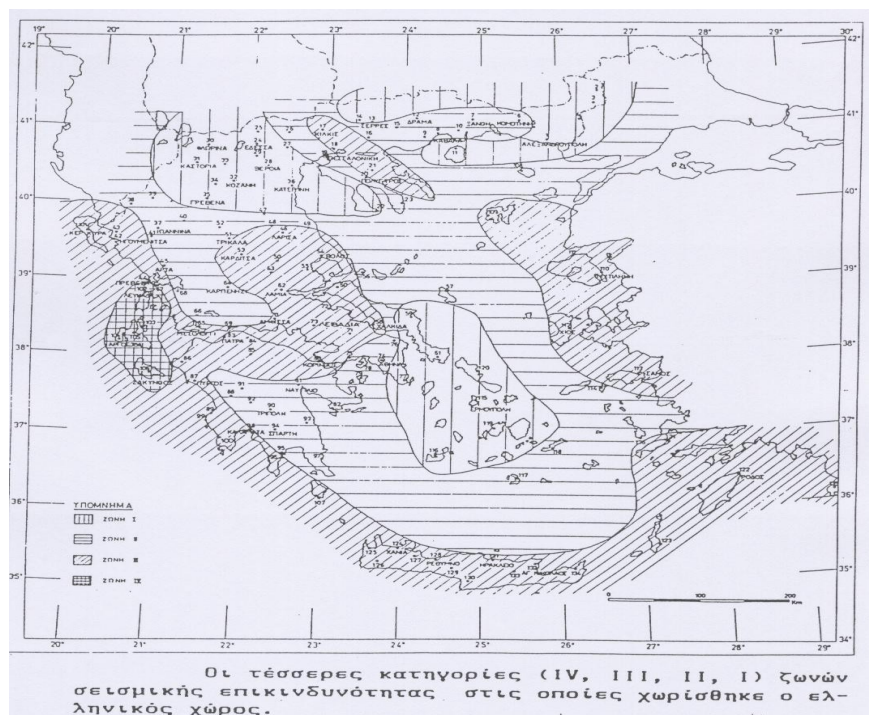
19° 20° 21° 22° 23° 24° 25° 26° 27° 28° 29° 30°

42° 41° 40° 39° 38° 37° 36° 35° 34°

ΣΕΡΡΕΣ ΔΡΑΜΑ ΞΑΝΘΗ ΚΟΜΟΤΗΝΗ ΚΑΒΑΛΑ ΑΛΕΞΑΝΔΡΟΥΠΟΛΗ ΚΙΛΚΙΣ ΦΛΩΡΙΝΑ ΕΔΕΣΣΑ ΘΕΣΣΑΛΟΝΙΚΗ ΚΑΣΤΟΡΙΑ ΚΟΖΑΝΗ ΒΕΡΟΙΑ ΚΑΤΕΡΙΝΗ ΠΟΛΥΓΥΡΟΣ ΓΡΕΒΕΝΑ ΙΩΑΝΝΙΝΑ ΚΕΡΚΥΡΑ ΗΓΟΥΜΕΝΙΤΣΑ ΤΡΙΚΑΛΑ ΛΑΡΙΣΑ ΚΑΡΔΙΤΣΑ ΒΟΛΟΣ ΑΡΤΑ ΠΡΕΒΕΖΑ ΚΑΡΠΕΝΗΣΙ ΛΑΜΙΑ ΜΥΤΙΛΗΝΗ ΛΕΥΚΑΔΑ ΛΕΒΑΔΙΑ ΧΑΛΚΙΔΑ ΧΙΟΣ ΑΜΦΙΣΣΑ ΠΑΤΡΑ ΚΟΡΙΝΘΟΣ ΑΡΓΟΣΤΟΛΙ ΖΑΚΥΝΘΟΣ ΠΥΡΓΟΣ ΝΑΥΠΛΙΟ ΤΡΙΠΟΛΗ ΕΡΜΟΥΠΟΛΗ ΣΑΜΟΣ ΚΑΛΑΜΑΤΑ ΣΠΑΡΤΗ ΡΟΔΟΣ ΧΑΝΙΑ ΡΕΘΥΜΝΟ ΗΡΑΚΛΕΙΟ ΑΓ. ΝΙΚΟΛΑΟΣ

ΥΠΟΜΝΗΜΑ
ΖΩΝΗ I
ΖΩΝΗ II
ΖΩΝΗ III
ΖΩΝΗ IV

0 100 200 Km

Οι τέσσερες κατηγορίες (IV, III, II, I) ζωνών σεισμικής επικινδυνότητας στις οποίες χωρίσθηκε ο ελληνικός χώρος.